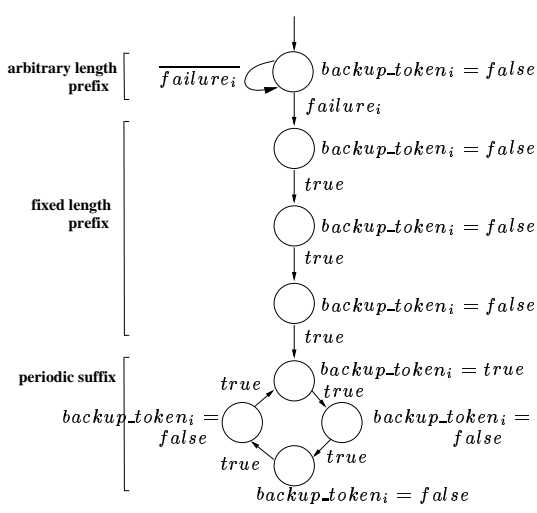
arbitrary length prefix

$\overline{failure_i}$

$backup\_token_i = false$

$failure_i$

fixed length prefix

$backup\_token_i = false$

$true$

$backup\_token_i = false$

$true$

$backup\_token_i = false$

$true$

periodic suffix

$backup\_token_i = true$

$true$

$true$

$backup\_token_i = false$

$backup\_token_i = false$

$true$

$true$

$backup\_token_i = false$